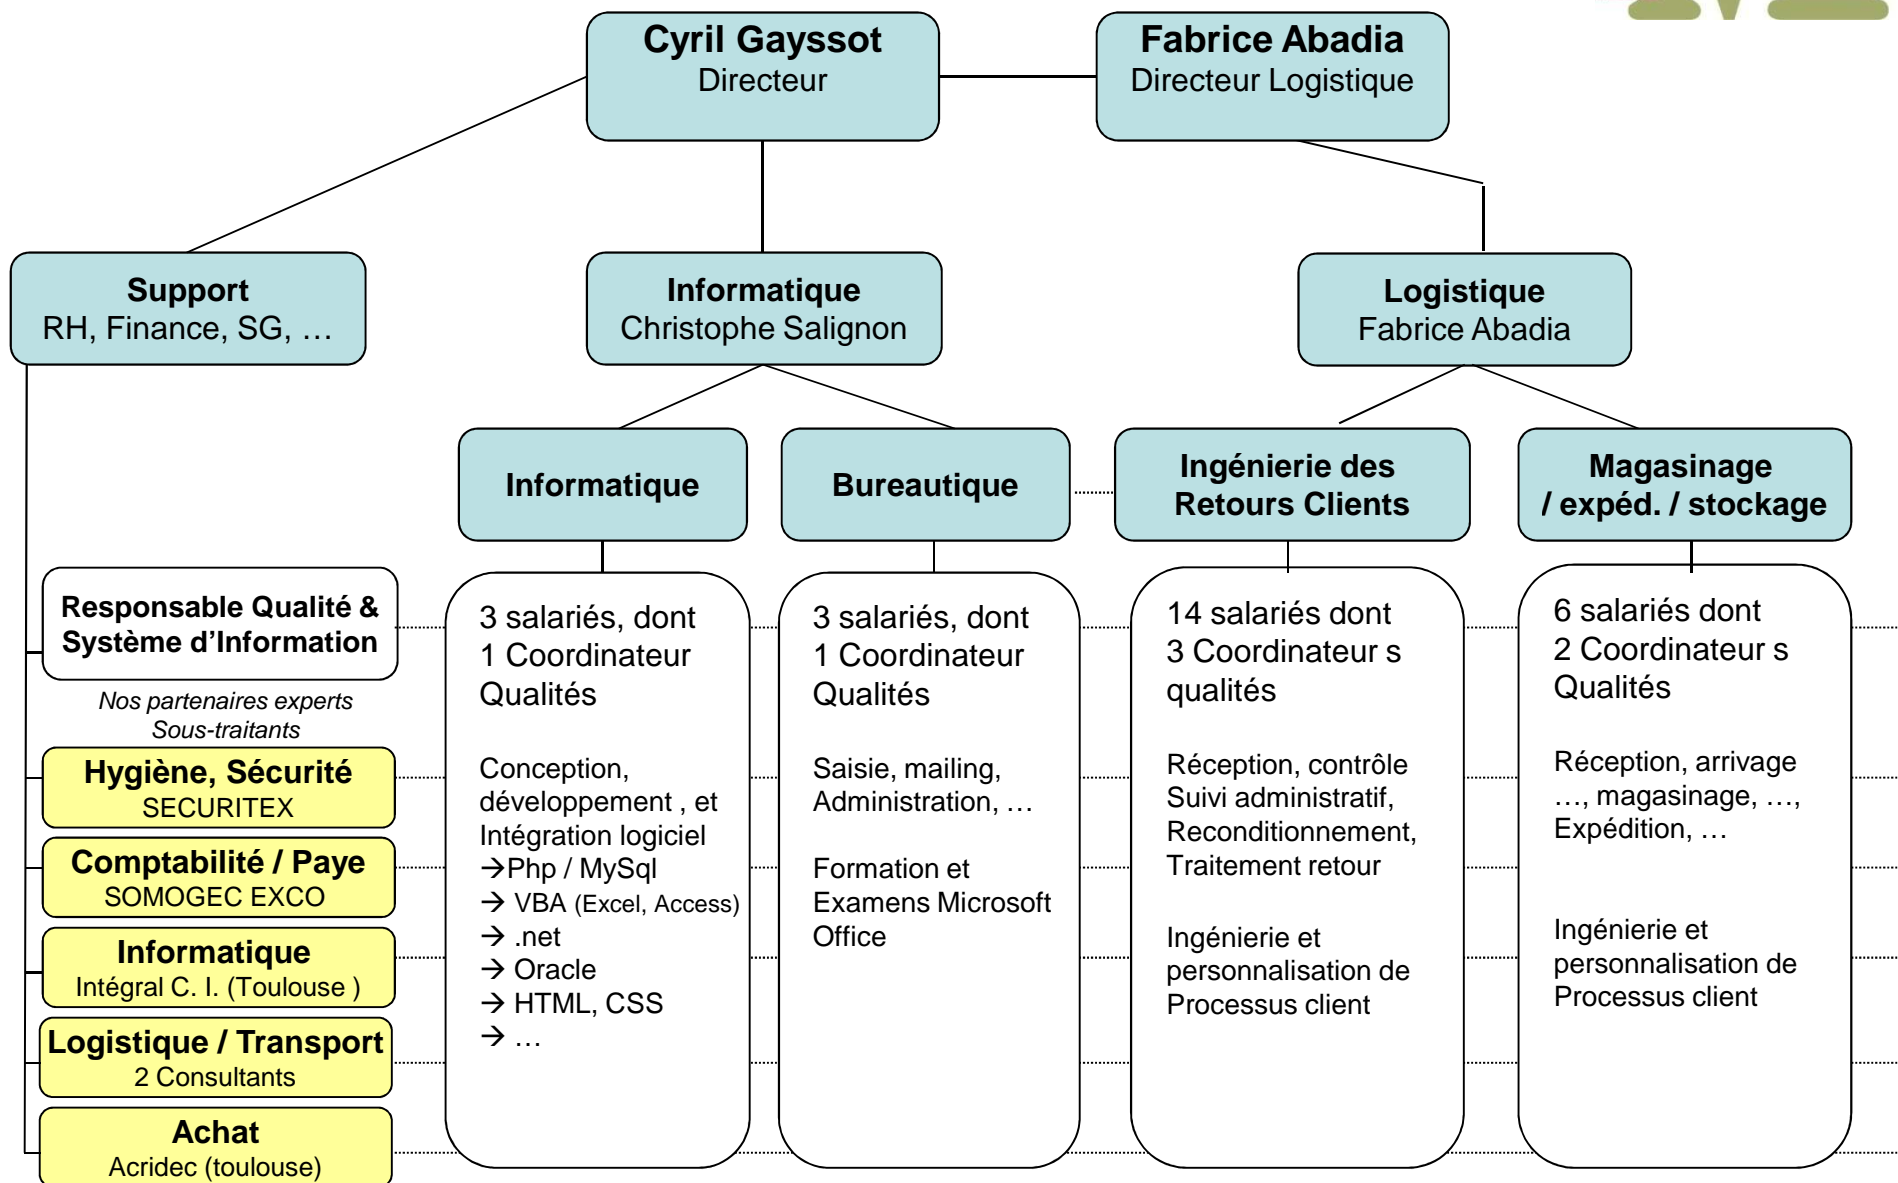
Cyril Gayssot
Directeur

Fabrice Abadia
Directeur Logistique

Support
RH, Finance, SG, …

Informatique
Christophe Salignon

Logistique
Fabrice Abadia

Informatique

Bureautique

Ingénierie des Retours Clients

Magasinage / expéd. / stockage

Responsable Qualité & Système d'Information

Nos partenaires experts
Sous-traitants

Hygiène, Sécurité
SECURITEX

Comptabilité / Paye
SOMOGEC EXCO

Informatique
Intégral C. I. (Toulouse )

Logistique / Transport
2 Consultants

Achat
Acridec (toulouse)

3 salariés, dont
1 Coordinateur Qualités

Conception, développement , et Intégration logiciel
→Php / MySql
→ VBA (Excel, Access)
→ .net
→ Oracle
→ HTML, CSS
→ …

3 salariés, dont
1 Coordinateur Qualités

Saisie, mailing, Administration, …

Formation et Examens Microsoft Office

14 salariés dont
3 Coordinateur s qualités

Réception, contrôle
Suivi administratif,
Reconditionnement,
Traitement retour

Ingénierie et personnalisation de Processus client

6 salariés dont
2 Coordinateur s Qualités

Réception, arrivage …, magasinage, …, Expédition, …

Ingénierie et personnalisation de Processus client